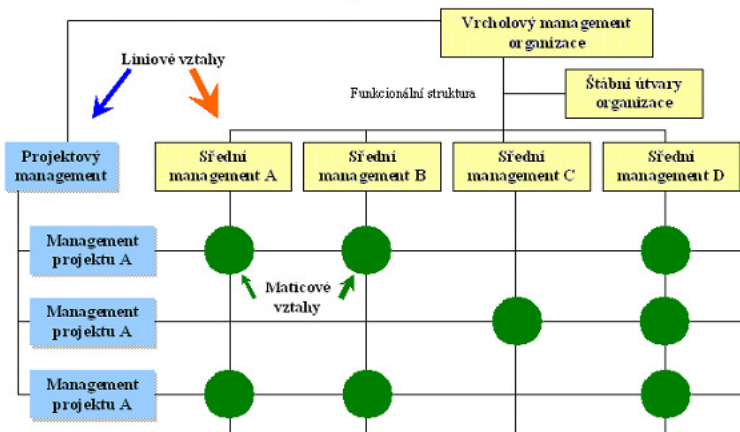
Vrcholový management organizace

Liniové vztahy

Funkcionální struktura

Štábní útvary organizace

Projektový management

Střední management A

Střední management B

Střední management C

Střední management D

Management projektu A

Maticové vztahy

Management projektu A

Management projektu A